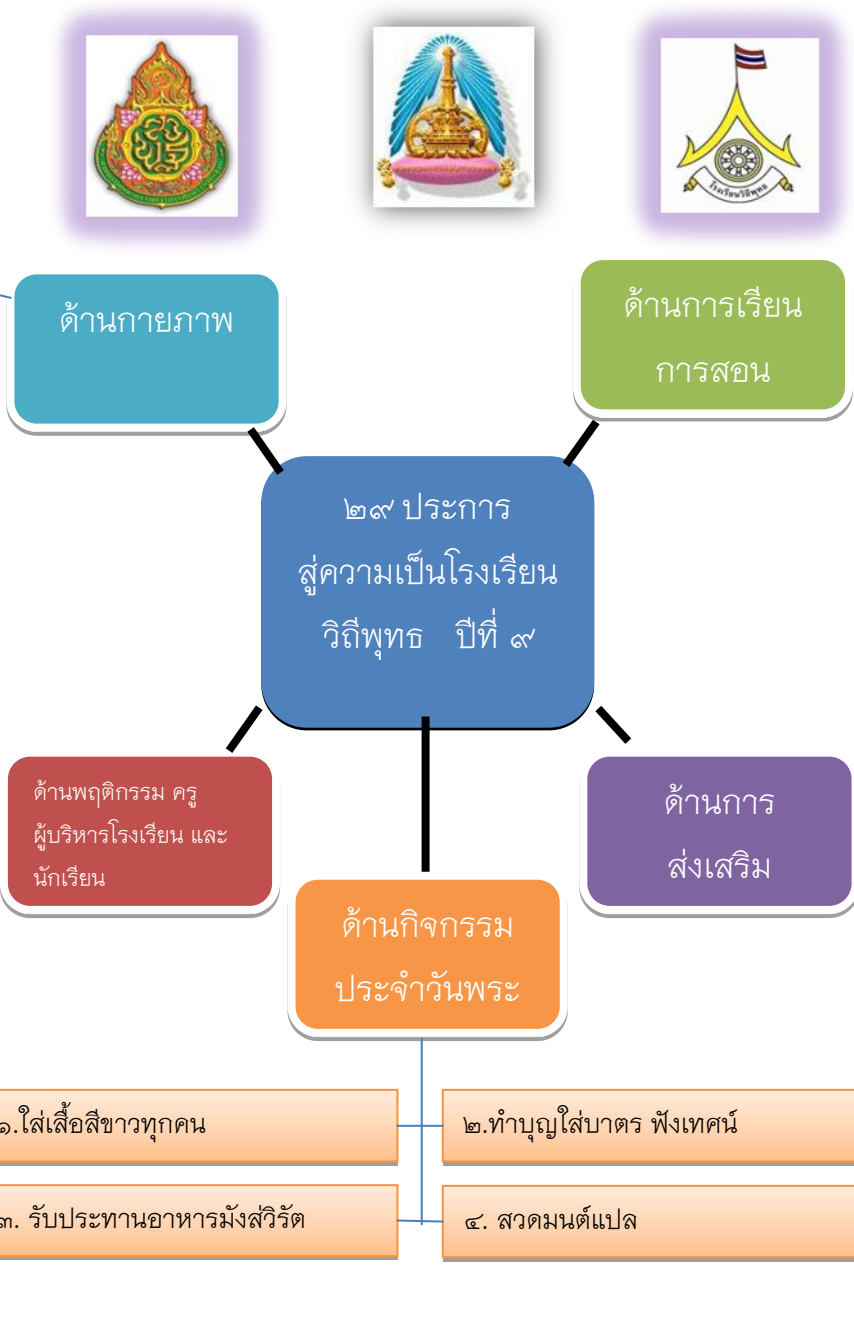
ด้านกายภาพ

ด้านการเรียนการสอน

๒๙ ประการ สู่ความเป็นโรงเรียนวิถีพุทธ ปีที่ ๙

ด้านพฤติกรรม ครู ผู้บริหารโรงเรียน และนักเรียน

ด้านการส่งเสริม

ด้านกิจกรรมประจำวันพระ

๑.ใส่เสื้อสีขาวทุกคน

๒.ทำบุญใส่บาตร ฟังเทศน์

๓. รับประทานอาหารมังส์วิรัต

๔. สวดมนต์แปล

โรงเรียนวิถีพุทธ